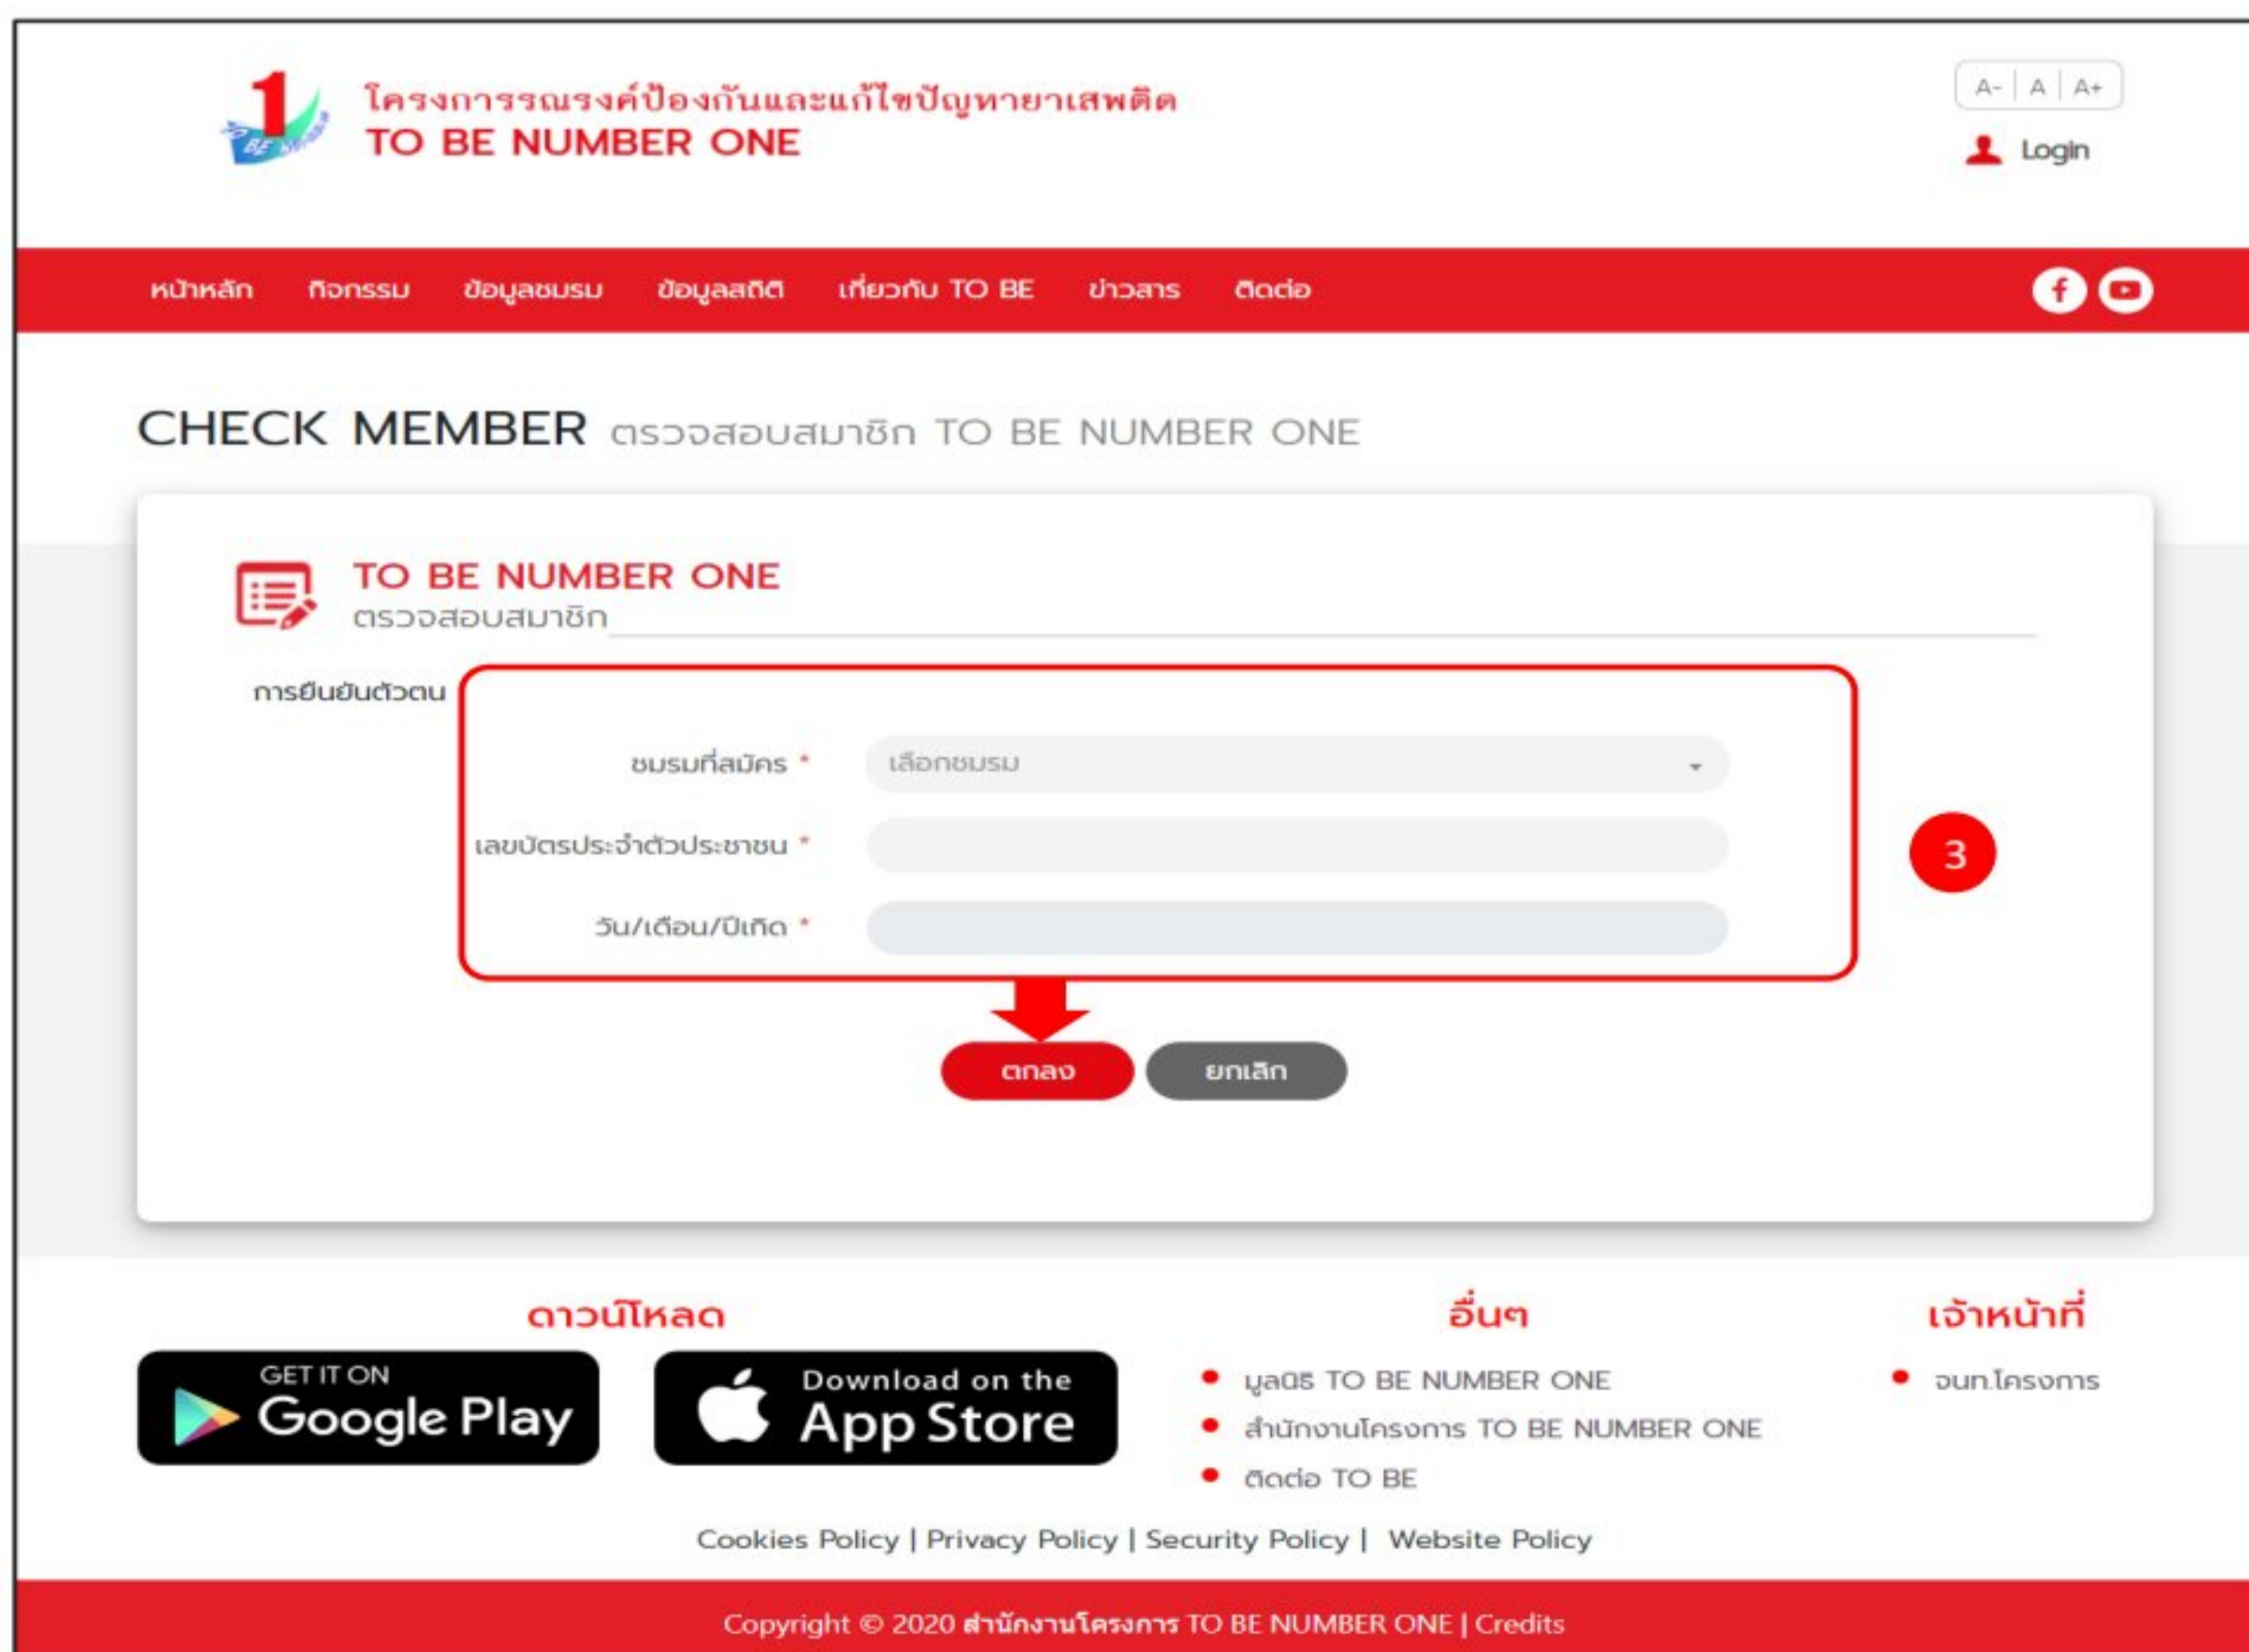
โครงการรณรงค์ป้องกันและแก้ไขปัญหายาเสพติด
TO BE NUMBER ONE

A- | A | A+

Login

หน้าหลัก กิจกรรม ข้อมูลชมรม ข้อมูลสถิติ เกี่ยวกับ TO BE ข่าวสาร ติดต่อ

CHECK MEMBER ตรวจสอบสมาชิก TO BE NUMBER ONE

TO BE NUMBER ONE
ตรวจสอบสมาชิก

การยืนยันตัวตน

ชมรมที่สมัคร * เลือกชมรม

เลขบัตรประจำตัวประชาชน *

วัน/เดือน/ปีเกิด *

3

ตกลง ยกเลิก

ดาวน์โหลด

GET IT ON Google Play

Download on the App Store

อื่นๆ

มูลนิธิ TO BE NUMBER ONE
สำนักงานโครงการ TO BE NUMBER ONE
ติดต่อ TO BE

เจ้าหน้าที่

จนท.โครงการ

Cookies Policy | Privacy Policy | Security Policy | Website Policy

Copyright © 2020 สำนักงานโครงการ TO BE NUMBER ONE | Credits